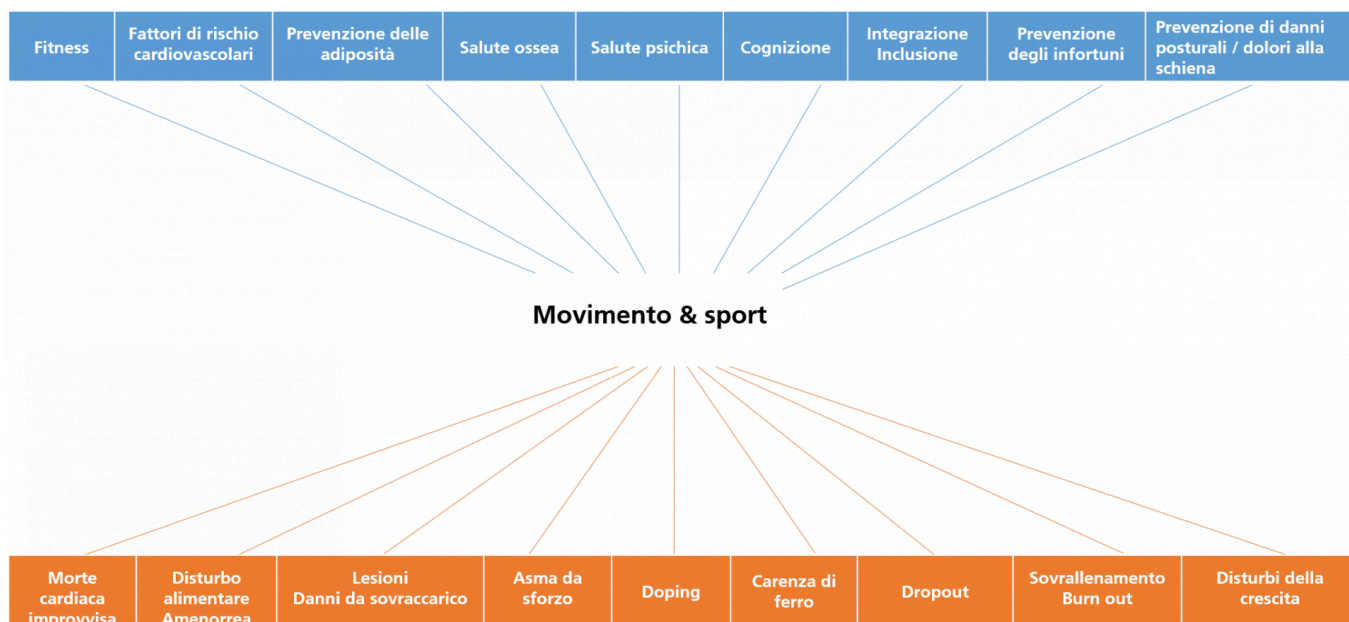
| Fitness | Fattori di rischio cardiovascolari | Prevenzione delle adiposità | Salute ossea | Salute psichica | Cognizione | Integrazione Inclusione | Prevenzione degli infortuni | Prevenzione di danni posturali / dolori alla schiena |
|---|---|---|---|---|---|---|---|---|

Movimento & sport

| Morte cardiaca improvvisa | Disturbo alimentare Amenorrea | Lesioni Danni da sovraccarico | Asma da sforzo | Doping | Carenza di ferro | Dropout | Sovrallenamento Burn out | Disturbi della crescita |
|---|---|---|---|---|---|---|---|---|